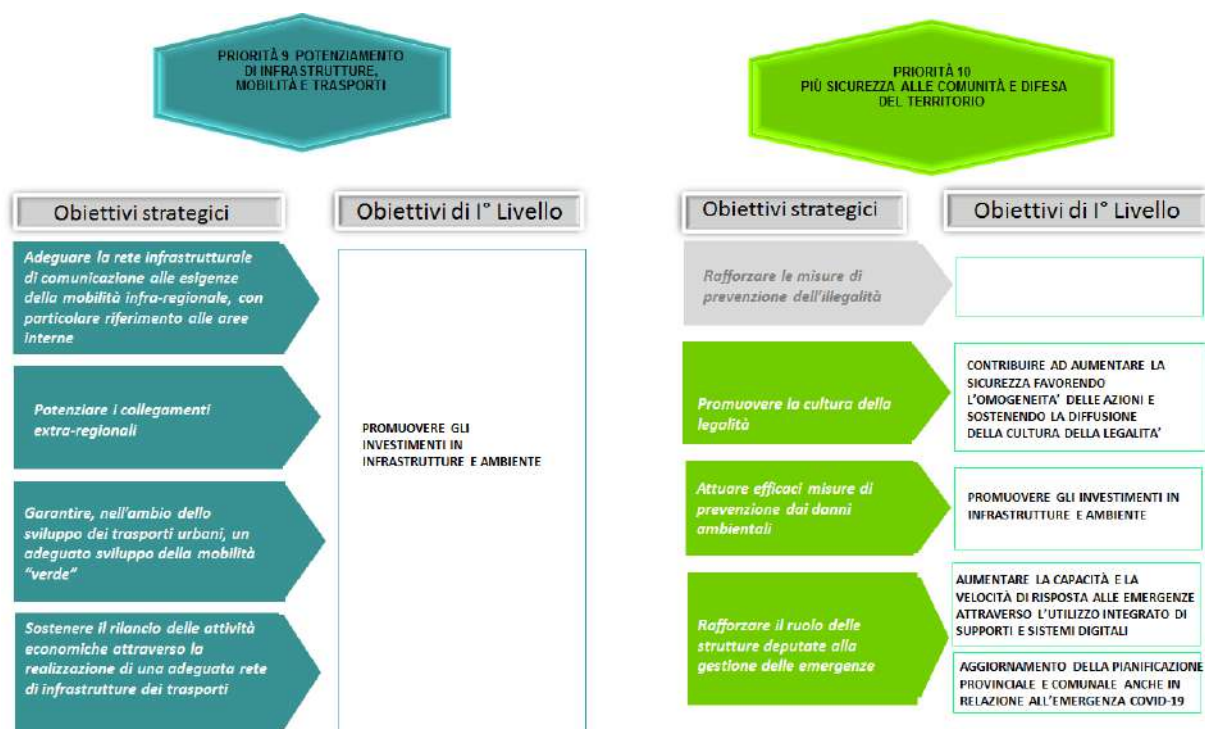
PRIORITÀ 9 POTENZIAMENTO DI INFRASTRUTTURE, MOBILITÀ E TRASPORTI

Obiettivi strategici

Obiettivi di I° Livello

Adeguare la rete infrastrutturale di comunicazione alle esigenze della mobilità infra-regionale, con particolare riferimento alle aree interne

Potenziare i collegamenti extra-regionali

Garantire, nell'ambio dello sviluppo dei trasporti urbani, un adeguato sviluppo della mobilità "verde"

Sostenere il rilancio delle attività economiche attraverso la realizzazione di una adeguata rete di infrastrutture dei trasporti

PROMUOVERE GLI INVESTIMENTI IN INFRASTRUTTURE E AMBIENTE

PRIORITÀ 10 PIÙ SICUREZZA ALLE COMUNITÀ E DIFESA DEL TERRITORIO

Obiettivi strategici

Obiettivi di I° Livello

Rafforzare le misure di prevenzione dell'illegalità

Promuovere la cultura della legalità

CONTRIBUIRE AD AUMENTARE LA SICUREZZA FAVORENDO L'OMOGENEITA' DELLE AZIONI E SOSTENENDO LA DIFFUSIONE DELLA CULTURA DELLA LEGALITA'

Attuare efficaci misure di prevenzione dai danni ambientali

PROMUOVERE GLI INVESTIMENTI IN INFRASTRUTTURE E AMBIENTE

Rafforzare il ruolo delle strutture deputate alla gestione delle emergenze

AUMENTARE LA CAPACITÀ E LA VELOCITÀ DI RISPOSTA ALLE EMERGENZE ATTRAVERSO L'UTILIZZO INTEGRATO DI SUPPORTI E SISTEMI DIGITALI

AGGIORNAMENTO DELLA PIANIFICAZIONE PROVINCIALE E COMUNALE ANCHE IN RELAZIONE ALL'EMERGENZA COVID-19